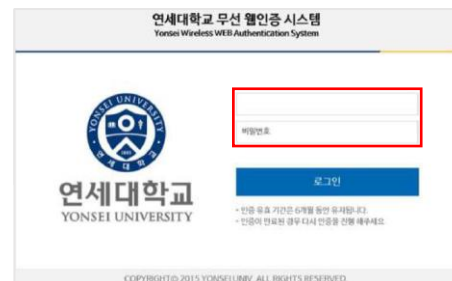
연세대학교 무선 웹인증 시스템
Yonsei Wireless WEB Authentication System

YONSEI UNIVERSITY

연세대학교

연세대학교
YONSEI UNIVERSITY

비밀번호

로그인

• 인증 유효 기간은 6개월 동안 유지됩니다.
• 인증이 만료된 경우 다시 인증을 진행 해주세요.

COPYRIGHT© 2015 YONSEI UNIV. ALL RIGHTS RESERVED.